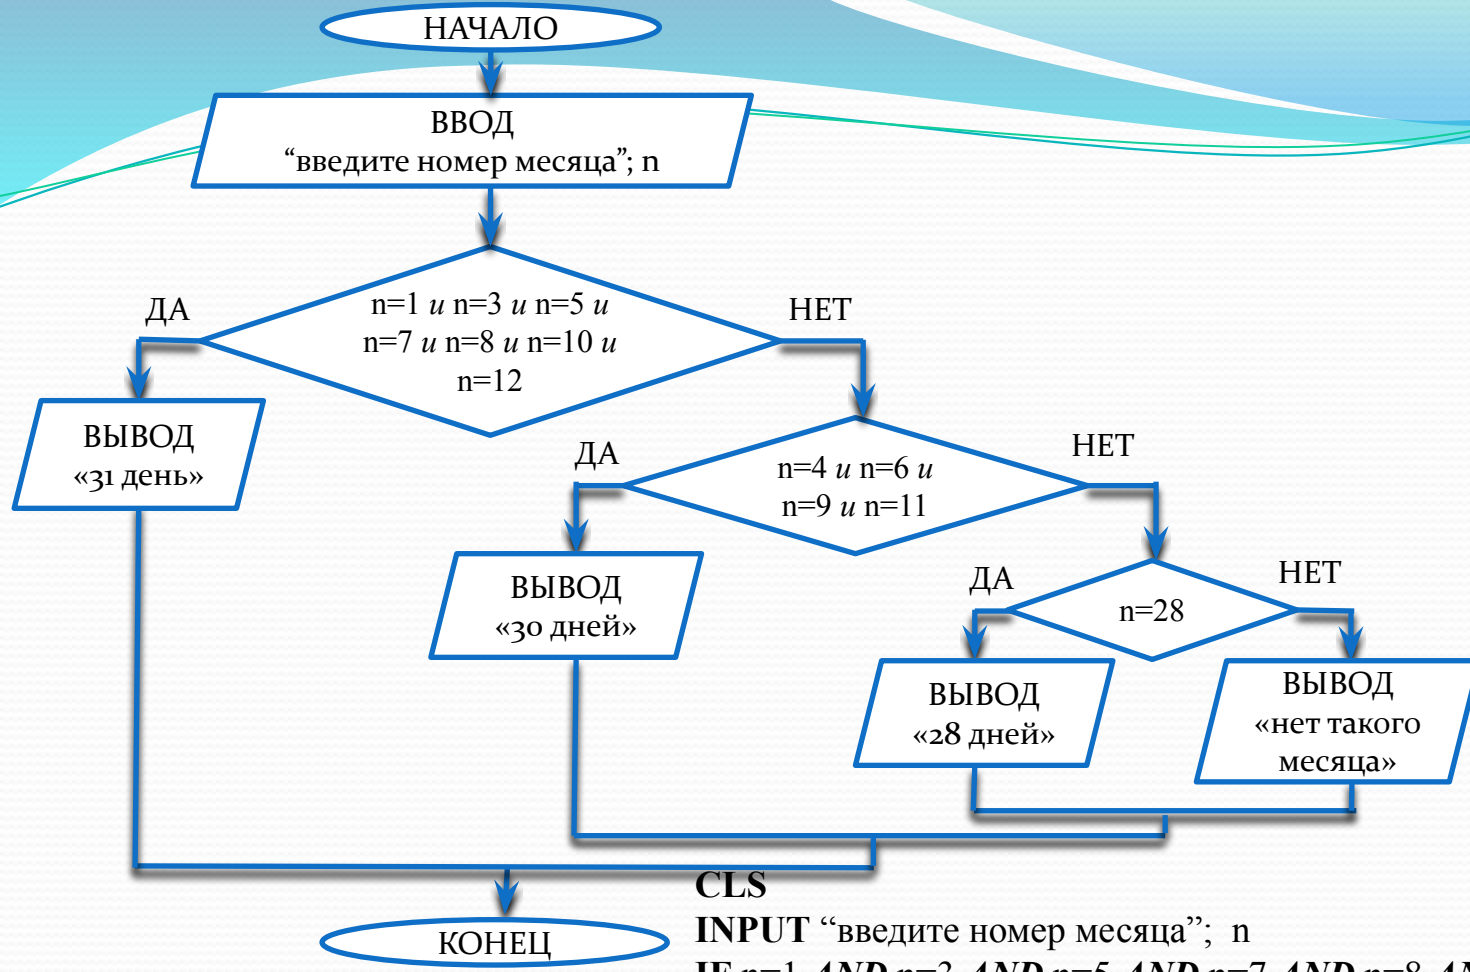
НАЧАЛО

ВВОД
“введите номер месяца”; n

ДА

n=1 *и* n=3 *и* n=5 *и* n=7 *и* n=8 *и* n=10 *и* n=12

НЕТ

ВЫВОД
«31 день»

ДА

n=4 *и* n=6 *и* n=9 *и* n=11

НЕТ

ВЫВОД
«30 дней»

ДА

n=28

НЕТ

ВЫВОД
«28 дней»

ВЫВОД
«нет такого месяца»

КОНЕЦ

CLS
INPUT “введите номер месяца”; n
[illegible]